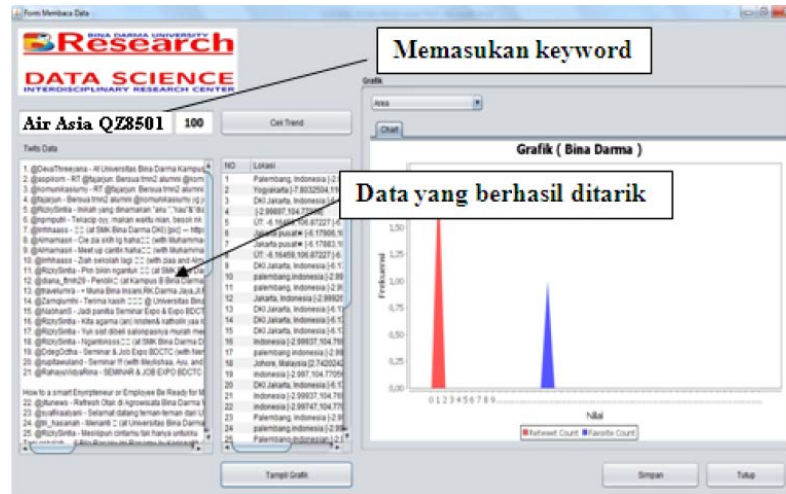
Form Membaca Data

BINA DARMA UNIVERSITY
Research
DATA SCIENCE
INTERDISCIPLINARY RESEARCH CENTER

Memasukan keyword

Air Asia QZ8501 100 Cari Trend

Twits Data

1. @DevaThreeyana - At Universitas Bina Darma Kampus
2. @aspikom - RT @fajarjun: Bersua trmn2 alumni
3. @komunikasiumy - RT @fajarjun: Bersua trmn2 alumni
4. @fajarjun - Bersua trmn2 alumni
5. @RizkySintia - liakah yang dinamakan
6. @npmputri - Tetacip ov, makan waktu
7. @inthaass - (at SMK Bina Darma DKI)
8. @Almamasri - Cie zia sinh lg haha
9. @Almamasri - Meet up cantik haha
10. @inthaass - Ziah sekolah lagi
11. @RizkySintia - Pin tokin ngantuk
12. @diana_ftmh29 - Pendik (at Kampus B Bina Darma
13. @travelumra - Muna Bina Insani
14. @Zamqumhi - Terima kasih @ Universitas Bina
15. @Nabhan9 - Jadi panitia Seminar Expo
16. @RizkySintia - Kita agama
17. @RizkySintia - Yuk sist dibeli
18. @RizkySintia - Ngantosss
19. @DdegOdtha - Seminar & Job Expo BDCTC
20. @nurfawsland - Seminar
21. @RahasiolAnnaRina - SEMINAR & JOB EXPO BDCTC

How to a smart Enrrpteneur or Employee Be Ready for M
22. @furews - Refresh Otak
23. @svaflsatyam - Selamat datang teman-teman
24. @h_hasanah - Menanti (at Universitas Bina Darma
25. @RizkySintia - Meskipun

NO | Lokasi
1 Palembang, Indonesia
2 Yogyakarta
3 DKI Jakarta, Indonesia
4 [-2.99897,104.7
5 ÜT: -6.16459,106.87227
6 Jakarta pusat
7 Jakarta pusat [-6.17883
8 ÜT: -6.16459,106.87227
9 DKI Jakarta, Indonesia
10 palembang, indonesia
11 palembang, indonesia
12 Jakarta, Indonesia
13 DKI Jakarta, Indonesia
14 DKI Jakarta, Indonesia
15 DKI Jakarta, Indonesia
16 palembang, indonesia
17 palembang, indonesia
18 Johore, Malaysia
19 indonesia
20 DKI Jakarta, Indonesia
21 Indonesia
22 Indonesia
23 Palembang, Indonesia
24 palembang, indonesia
25 Palembang, Indonesia

Data yang berhasil ditarik

Tampil Grafik

Grafik
Area
Chart
Grafik ( Bina Darma )
1,50
1,25
1,00
0,75
0,50
0,25
0,00
Frekuensi
0 1 2 3 4 5 6 7 8 9
Nilai
Retweet Count  Favorite Count

Simpan  Tutup